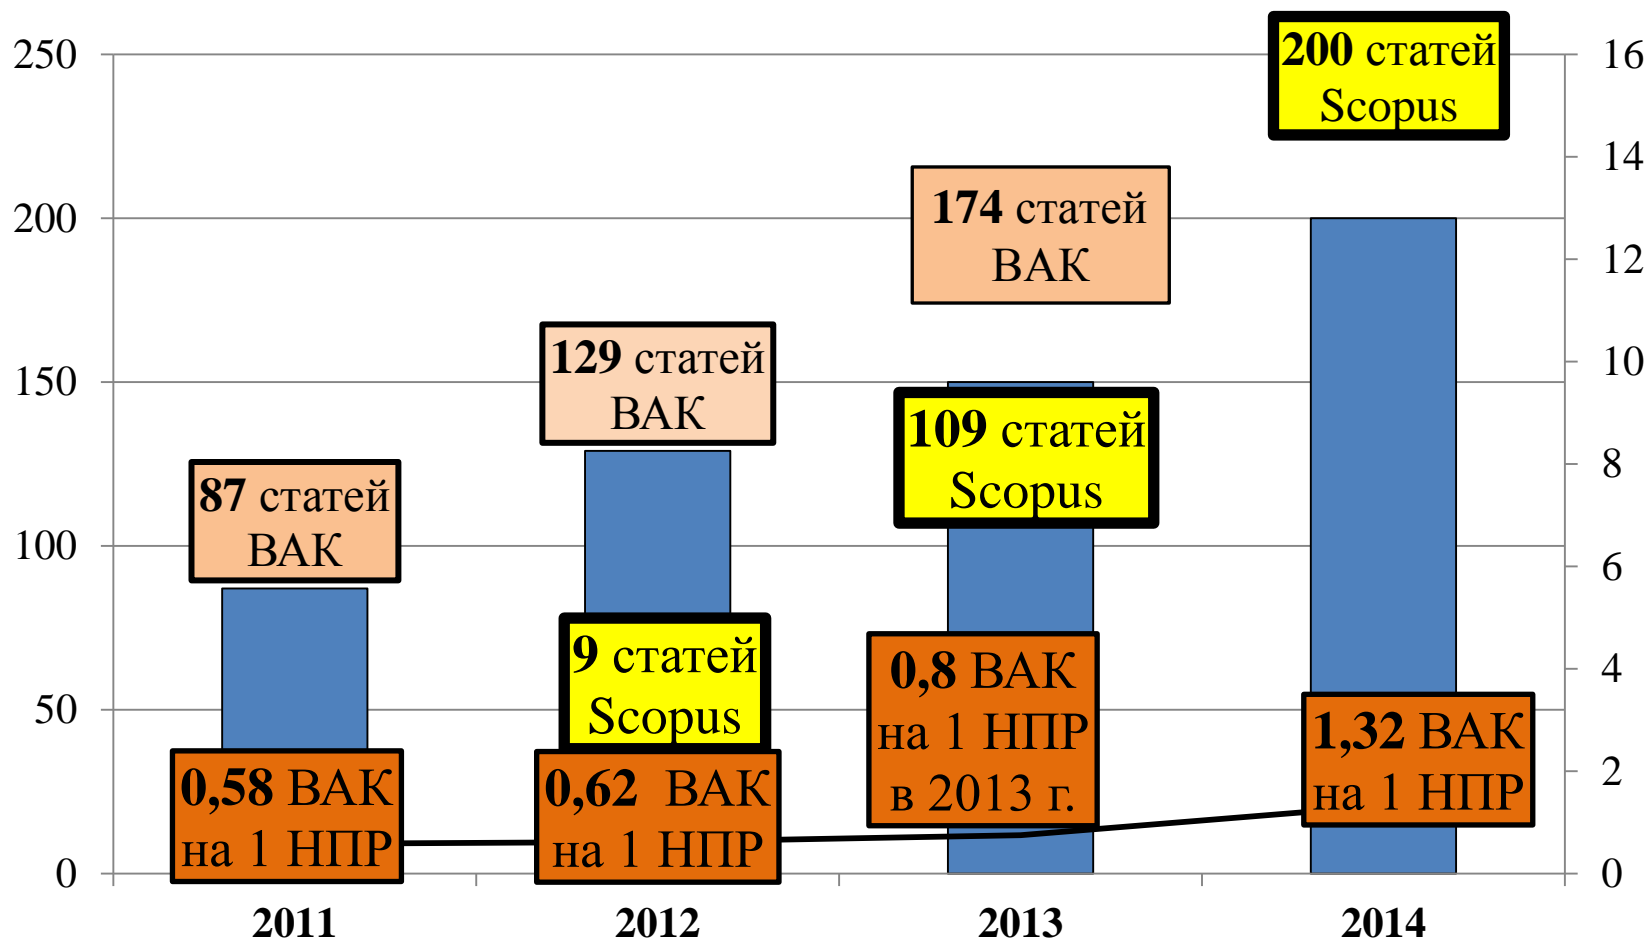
250
200
150
100
50
0

16
14
12
10
8
6
4
2
0

200 статей Scopus

174 статей ВАК

129 статей ВАК

87 статей ВАК

109 статей Scopus

9 статей Scopus

0,8 ВАК на 1 НПР в 2013 г.

1,32 ВАК на 1 НПР

0,58 ВАК на 1 НПР

0,62 ВАК на 1 НПР

2011
2012
2013
2014